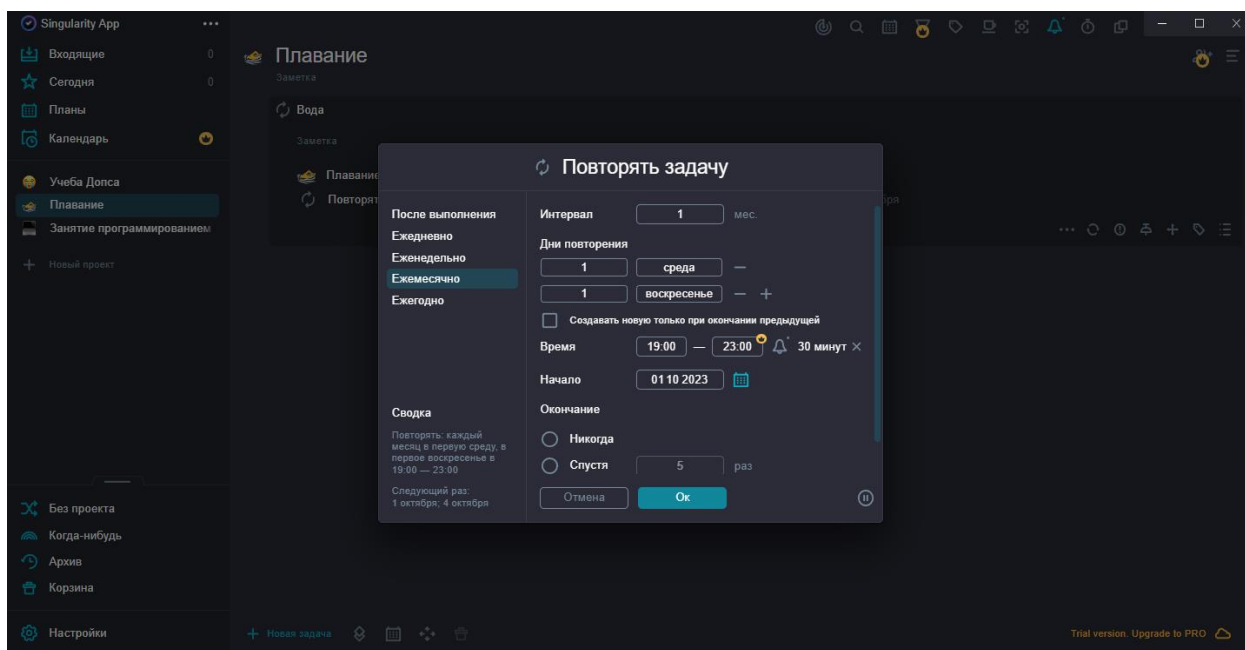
Singularity App ...

Входящие 0
Сегодня 0
Планы
Календарь

Учеба Допса
Плавание
Занятие программированием
+ Новый проект

Без проекта
Когда-нибудь
Архив
Корзина

Настройки

Плавание
Заметка

Вода
Заметка
Плавание
Повторят

Повторять задачу

После выполнения
Ежедневно
Еженедельно
Ежемесячно
Ежегодно

Интервал 1 мес.
Дни повторения
1 среда —
1 воскресенье — +
Создавать новую только при окончании предыдущей
Время 19:00 — 23:00 30 минут ×
Начало 01 10 2023
Окончание
Никогда
Спустя 5 раз

Сводка
Повторять: каждый месяц в первую среду, в первое воскресенье в 19:00 — 23:00
Следующий раз: 1 октября; 4 октября

Отмена
Ок

+ Новая задача

Trial version. Upgrade to PRO